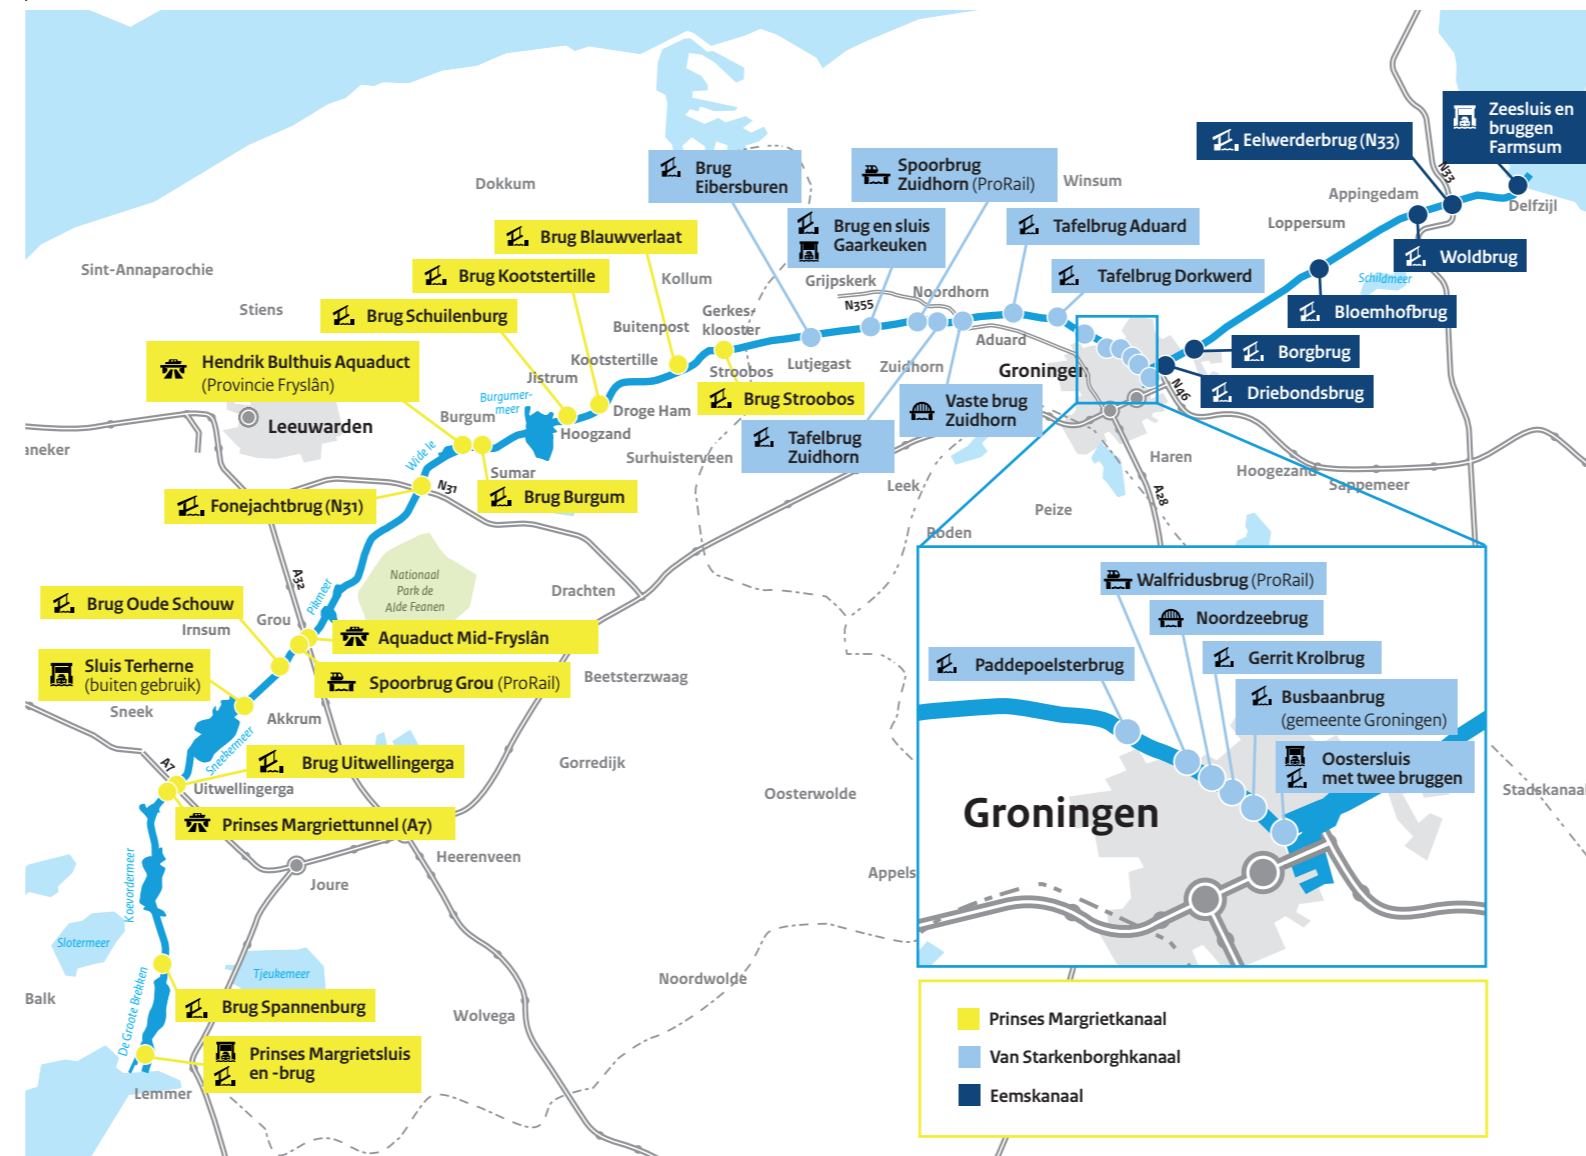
Zeesluis en bruggen Farmsum
Eelwerderbrug (N33)
N33
Delfzijl
Appingedam
Loppersum
Woldbrug
Schildmeer
Bloemhofbrug
Borgbrug
Driebondsbrug
N46
Brug Eibersburen
Spoorbrug Zuidhorn (ProRail)
Winsum
Dokkum
Brug en sluis Gaarkeuken
Tafelbrug Aduard
Tafelbrug Dorkwerd
Brug Blauwverlaat
Brug Kootstertille
Kollum
Grijpskerk
N355
Noordhorn
Sint-Annaparochie
Stiens
Brug Schuilenburg
Gerkesklooster
Buitenpost
Aduard
Hendrik Bulthuis Aquaduct (Provincie Fryslân)
Kootstertille
Stroobos
Lutjegast
Zuidhorn
Groningen
Jistrum
Brug Stroobos
Burgumermeer
Droge Ham
Vaste brug Zuidhorn
Leeuwarden
Burgum
Hoogzand
Tafelbrug Zuidhorn
aneker
Wide Ie
Surhuisterveen
Haren
Sumar
Hoogezand
Sappemeer
N31
Brug Burgum
Leek
A28
Fonejachtbrug (N31)
Peize
Roden
Nationaal Park de Alde Feanen
A32
Prinses Margrietkanaal
Drachten
Brug Oude Schouw
Walfridusbrug (ProRail)
Irnsum
Grou
Noordzeebrug
Aquaduct Mid-Fryslân
Paddepoelsterbrug
Gerrit Krolbrug
Sluis Terherne (buiten gebruik)
Spoorbrug Grou (ProRail)
Beetsterzwaag
Busbaanbrug (gemeente Groningen)
Sneek
Akkrum
Sneekermeer
Oostersluis met twee bruggen
Brug Uitwellingerga
Gorredijk
A7
Uitwellingerga
Groningen
Stadskanaal
Oosterwolde
Prinses Margriettunnel (A7)
Heerenveen
Koevordermeer
Joure
Appels
Slotermeer
Tjeukemeer
Balk
Noordwolde
De Groote Brekken
Brug Spannenburg
Wolvega
Prinses Margrietsluis en -brug
Lemmer
Prinses Margrietkanaal
Van Starkenborghkanaal
Eemskanaal